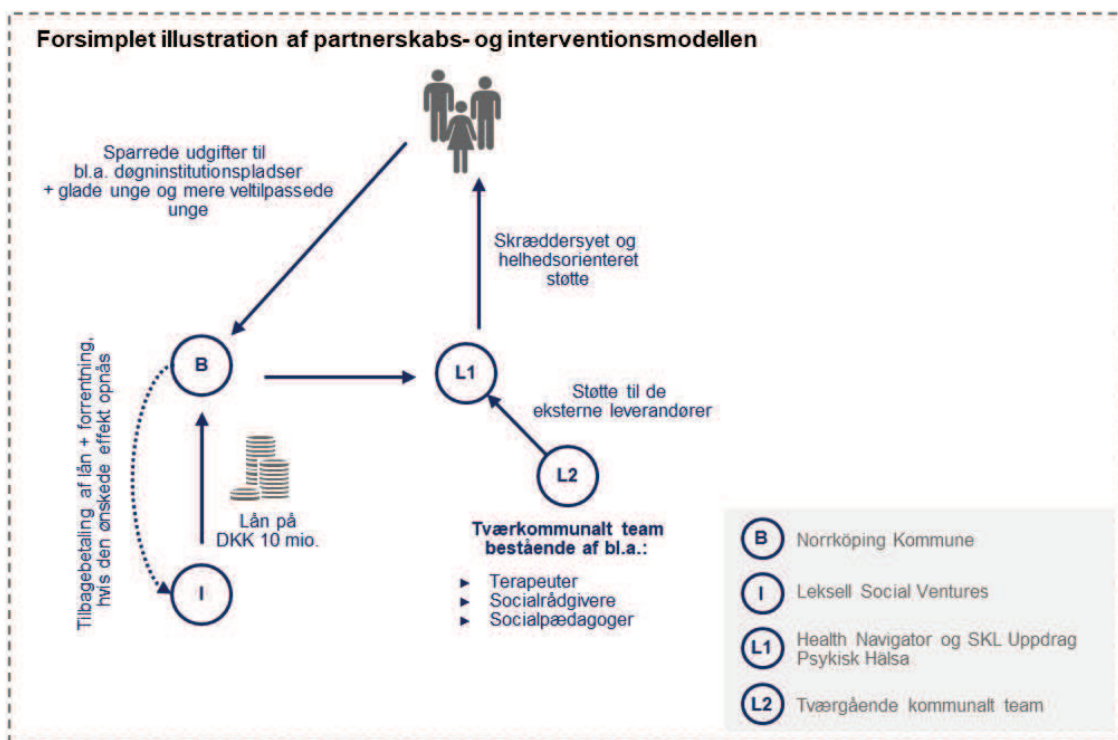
Forsimplet illustration af partnerskabs- og interventionsmodellen

Sparrede udgifter til bl.a. døgninstitutionspladser + glade unge og mere veltilpassede unge

Skræddersyet og helhedsorienteret støtte

Tilbagebetaling af lån + forrentning, hvis den ønskede effekt opnås

B

L1

Støtte til de eksterne leverandører

L2

Lån på DKK 10 mio.

I

Tværkommunalt team bestående af bl.a.:
► Terapeuter
► Socialrådgivere
► Socialpædagoger

B Norrköping Kommune
I Leksell Social Ventures
L1 Health Navigator og SKL Uppdrag Psykisk Hälsa
L2 Tværgående kommunalt team